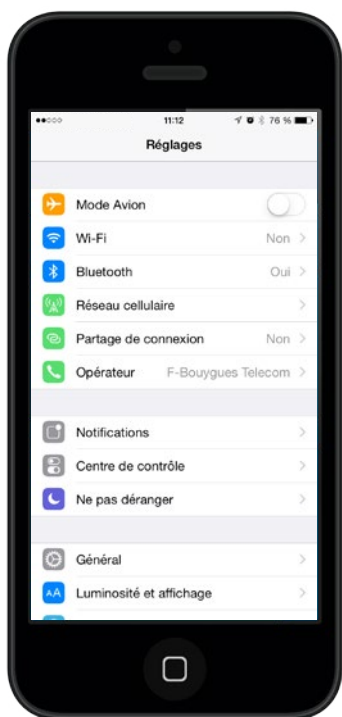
●●○○○ 11:12 76 %

Réglages

Mode Avion

Wi-Fi Non >

Bluetooth Oui >

Réseau cellulaire >

Partage de connexion Non >

Opérateur F-Bouygues Telecom >

Notifications >

Centre de contrôle >

Ne pas déranger >

Général >

AA Luminosité et affichage >